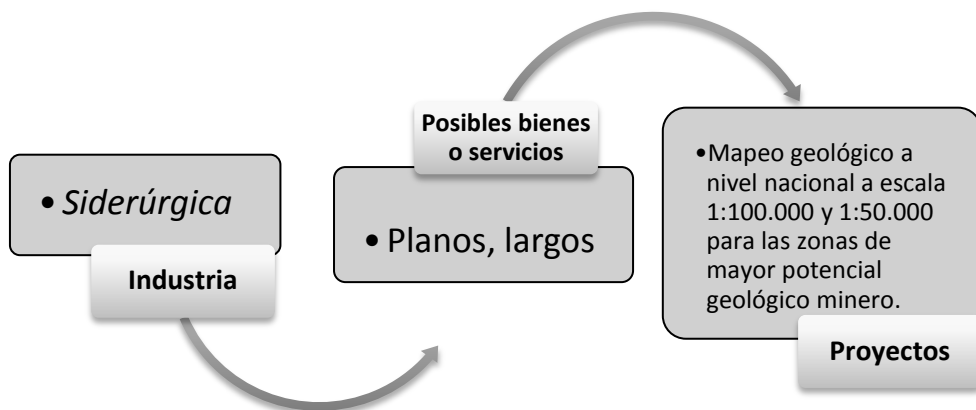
• Siderúrgica

Industria

Posibles bienes o servicios

• Planos, largos

• Mapeo geológico a nivel nacional a escala 1:100.000 y 1:50.000 para las zonas de mayor potencial geológico minero.

Proyectos